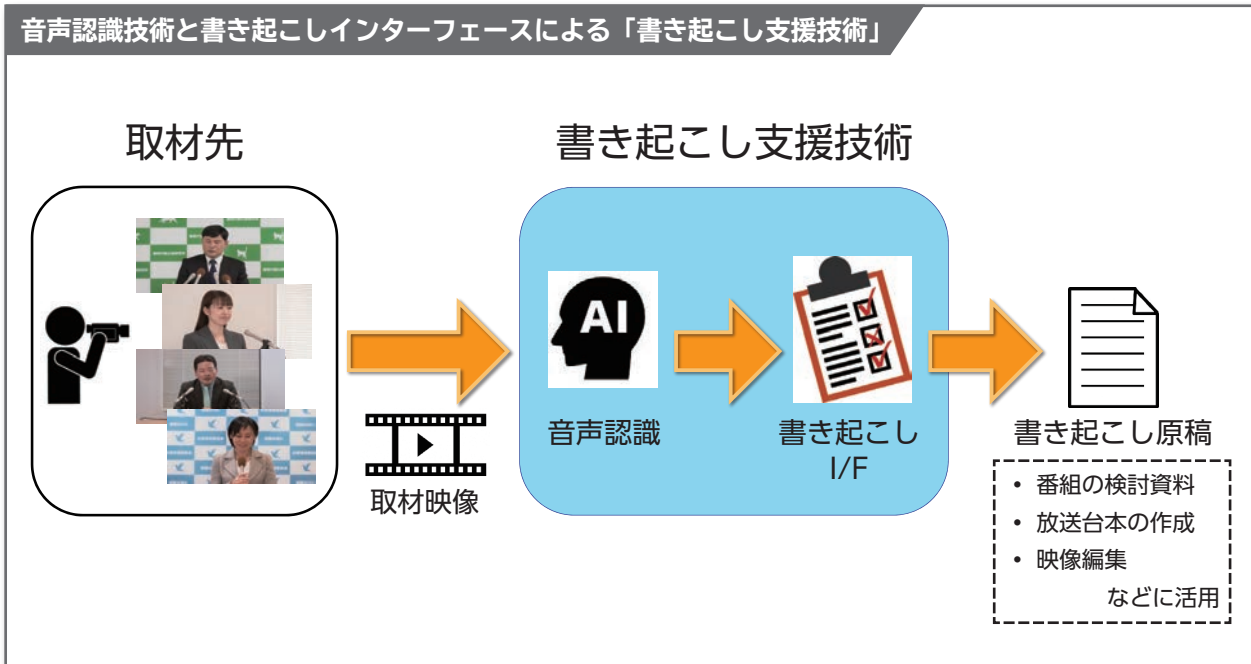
音声認識技術と書き起こしインターフェースによる「書き起こし支援技術」

取材先

書き起こし支援技術

AI

取材映像

音声認識

書き起こし I/F

書き起こし原稿

• 番組の検討資料
• 放送台本の作成
• 映像編集
などに活用